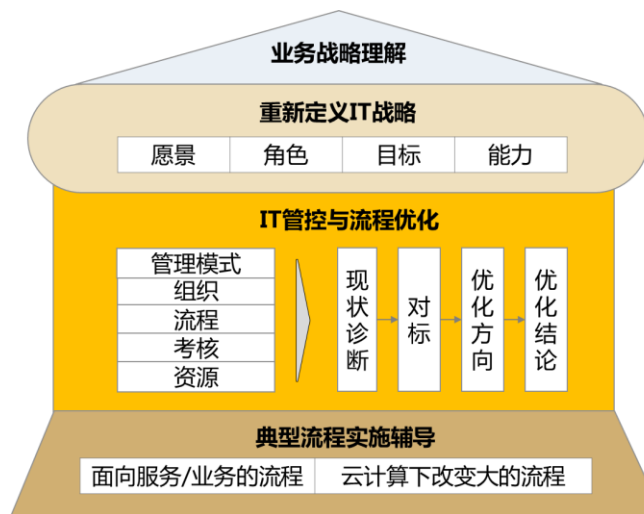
业务战略理解

重新定义IT战略

| 愿景 | 角色 | 目标 | 能力 |
|---|---|---|---|

IT管控与流程优化

管理模式
组织
流程
考核
资源

现状诊断

对标

优化方向

优化结论

典型流程实施辅导

| 面向服务/业务的流程 | 云计算下改变大的流程 |
|---|---|